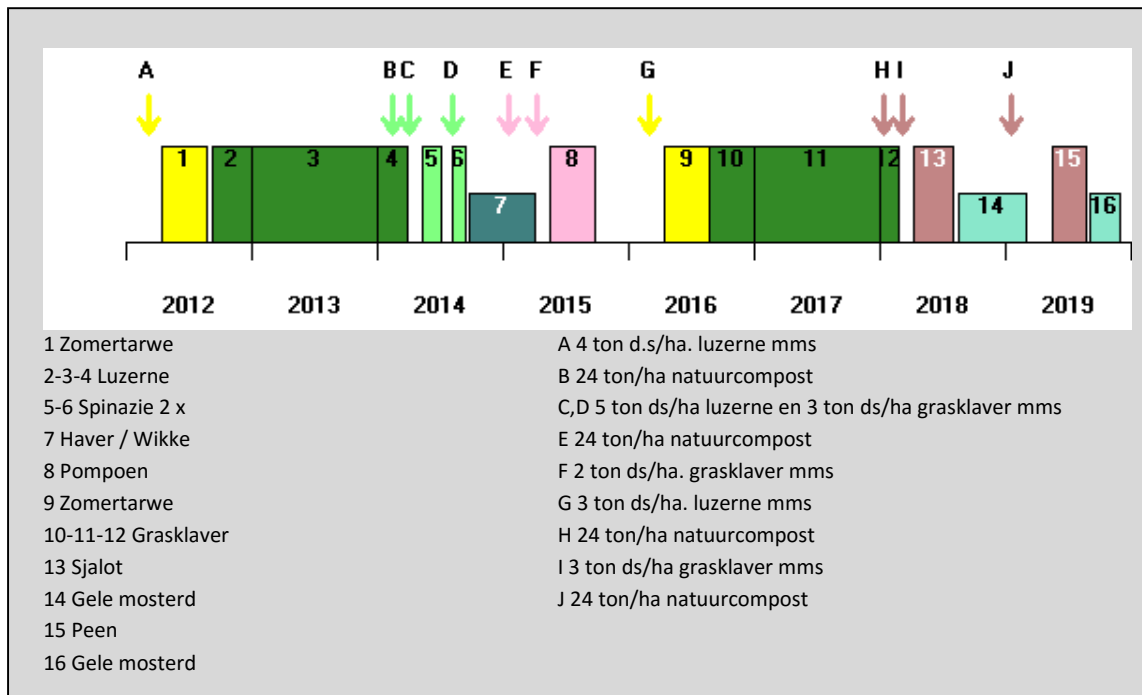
A B C D E F G H I J

1 2 3 4 5 6 7 8 9 10 11 12 13 14 15 16

2012 2013 2014 2015 2016 2017 2018 2019

1 Zomertarwe
2-3-4 Luzerne
5-6 Spinazie 2 x
7 Haver / Wikke
8 Pompoen
9 Zomertarwe
10-11-12 Grasklaver
13 Sjalot
14 Gele mosterd
15 Peen
16 Gele mosterd

A 4 ton d.s/ha. luzerne mms
B 24 ton/ha natuurcompost
C,D 5 ton ds/ha luzerne en 3 ton ds/ha grasklaver mms
E 24 ton/ha natuurcompost
F 2 ton ds/ha. grasklaver mms
G 3 ton ds/ha. luzerne mms
H 24 ton/ha natuurcompost
I 3 ton ds/ha grasklaver mms
J 24 ton/ha natuurcompost